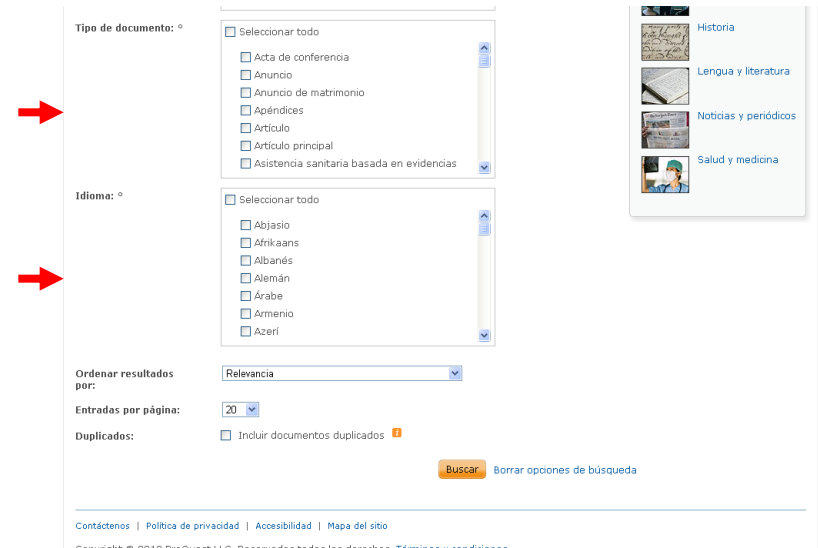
Tipo de documento: °

Seleccionar todo

Acta de conferencia
Anuncio
Anuncio de matrimonio
Apéndices
Artículo
Artículo principal
Asistencia sanitaria basada en evidencias

Idioma: °

Seleccionar todo

Abjasio
Afrikaans
Albanés
Alemán
Árabe
Armenio
Azerí

Ordenar resultados por:
Relevancia

Entradas por página:
20

Duplicados:
Incluir documentos duplicados

Buscar
Borrar opciones de búsqueda

Historia
Lengua y literatura
Noticias y periódicos
Salud y medicina

Contáctenos | Política de privacidad | Accesibilidad | Mapa del sitio

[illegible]